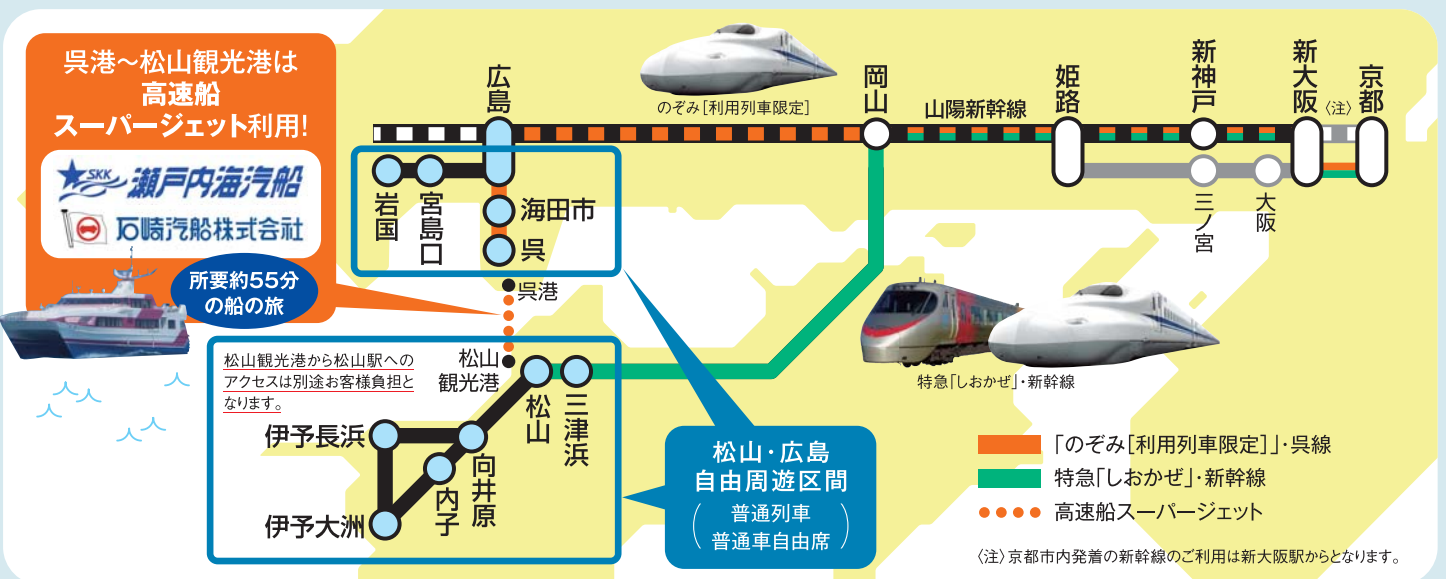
呉港〜松山観光港は
高速船
スーパージェット利用!

SKK 瀬戸内海汽船

石崎汽船株式会社

所要約55分
の船の旅

広島

のぞみ[利用列車限定]

岡山

山陽新幹線

姫路

新神戸

新大阪

〈注〉

京都

三ノ宮

大阪

岩国

宮島口

海田市

呉

呉港

松山観光港

松山

三津浜

伊予長浜

向井原

内子

伊予大洲

松山観光港から松山駅へのアクセスは別途お客様負担となります。

特急「しおかぜ」・新幹線

松山・広島
自由周遊区間
普通列車
普通車自由席

「のぞみ[利用列車限定]」・呉線
特急「しおかぜ」・新幹線
高速船スーパージェット

〈注〉京都市内発着の新幹線のご利用は新大阪駅からとなります。